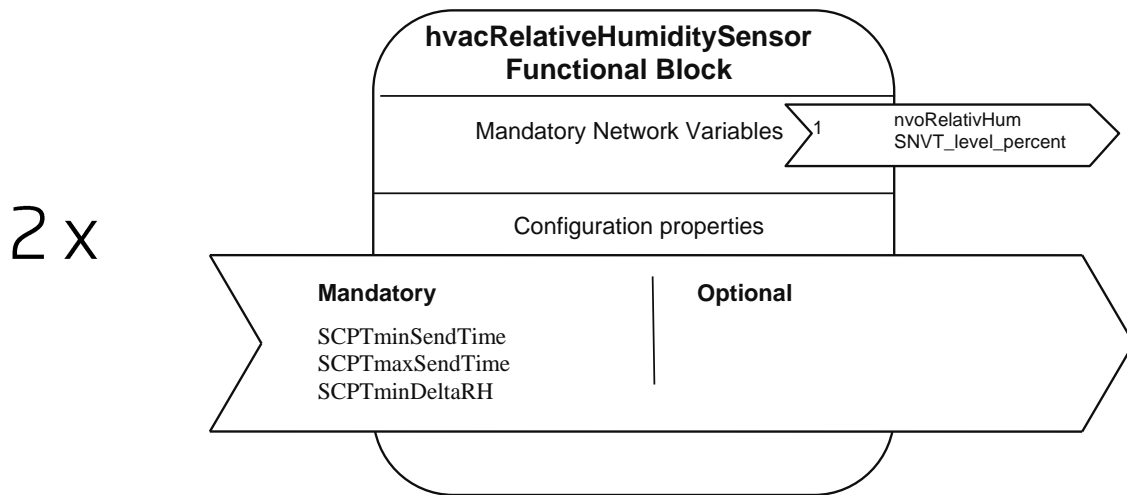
2 x

hvacRelativeHumiditySensor
Functional Block

Mandatory Network Variables

1 nvoRelativHum
SNVT_level_percent

Configuration properties

Mandatory

SCPTminSendTime
SCPTmaxSendTime
SCPTminDeltaRH

Optional